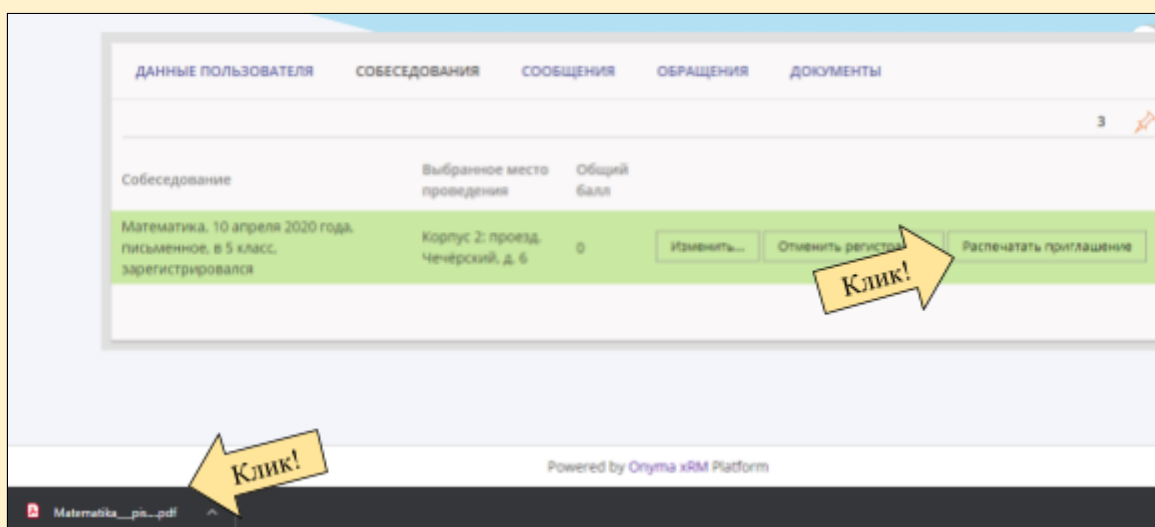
ДАННЫЕ ПОЛЬЗОВАТЕЛЯ СОБЕСЕДОВАНИЯ СООБЩЕНИЯ ОБРАЩЕНИЯ ДОКУМЕНТЫ

3

| Собеседование | Выбранное место проведения | Общий балл | | | |
|---|---|---|---|---|---|
| Математика, 10 апреля 2020 года, письменное, в 5 класс, зарегистрировался | Корпус 2: проезд Черёрский, д. 6 | 0 | Изменить... | Отменить регистр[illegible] | Распечатать приглашение |

Клик!

Powered by Onyma xRM Platform

Клик!

Matematika__pis....pdf